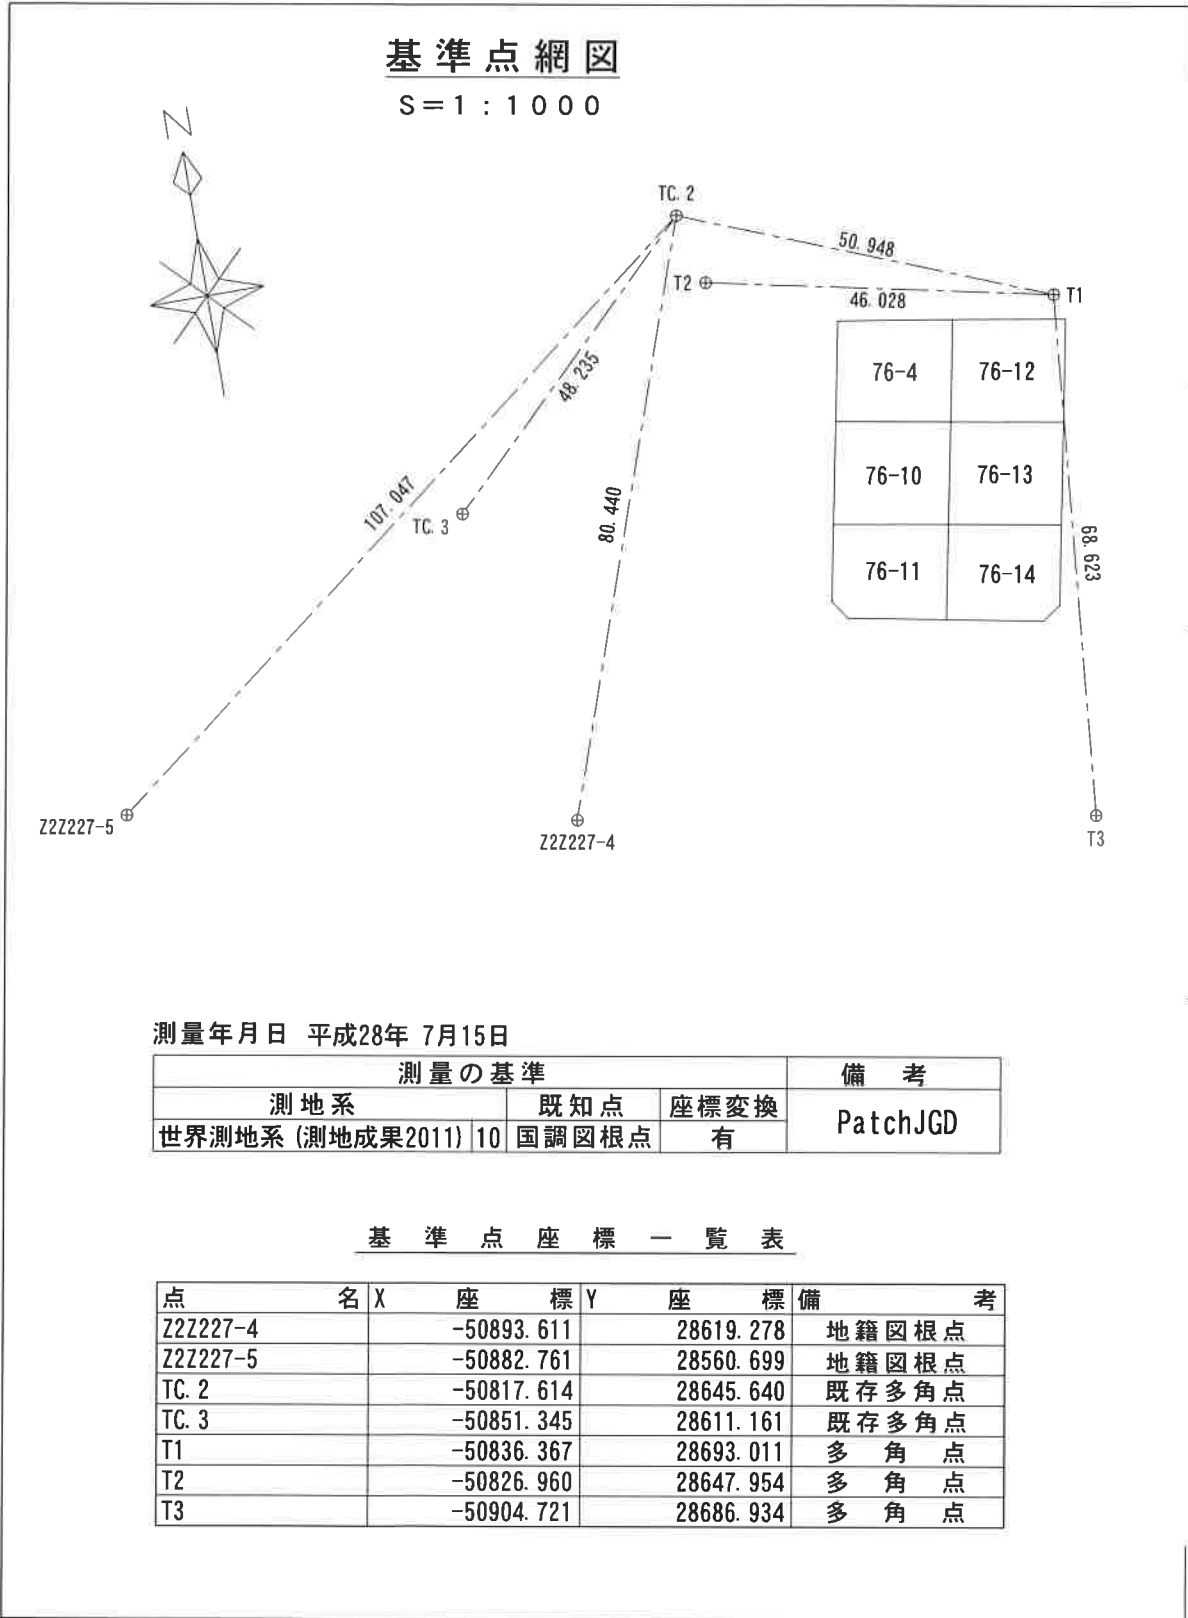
基準点網図

S＝1：1000

N

TC. 2

50. 948

T2

46. 028

T1

76-4

76-12

76-10

76-13

76-11

76-14

48. 235

107. 047

TC. 3

80. 440

68. 623

Z2Z227-5

Z2Z227-4

T3

測量年月日 平成28年 7月15日

| 測量の基準 | | | | 備 考 |
|---|---|---|---|---|
| 測地系 | | 既知点 | 座標変換 | PatchJGD |
| 世界測地系（測地成果2011） | 10 | 国調図根点 | 有 | |

基 準 点 座 標 一 覧 表

| 点 名 | X 座 標 | Y 座 標 | 備 考 |
|---|---|---|---|
| Z2Z227-4 | -50893. 611 | 28619. 278 | 地籍図根点 |
| Z2Z227-5 | -50882. 761 | 28560. 699 | 地籍図根点 |
| TC. 2 | -50817. 614 | 28645. 640 | 既存多角点 |
| TC. 3 | -50851. 345 | 28611. 161 | 既存多角点 |
| T1 | -50836. 367 | 28693. 011 | 多 角 点 |
| T2 | -50826. 960 | 28647. 954 | 多 角 点 |
| T3 | -50904. 721 | 28686. 934 | 多 角 点 |